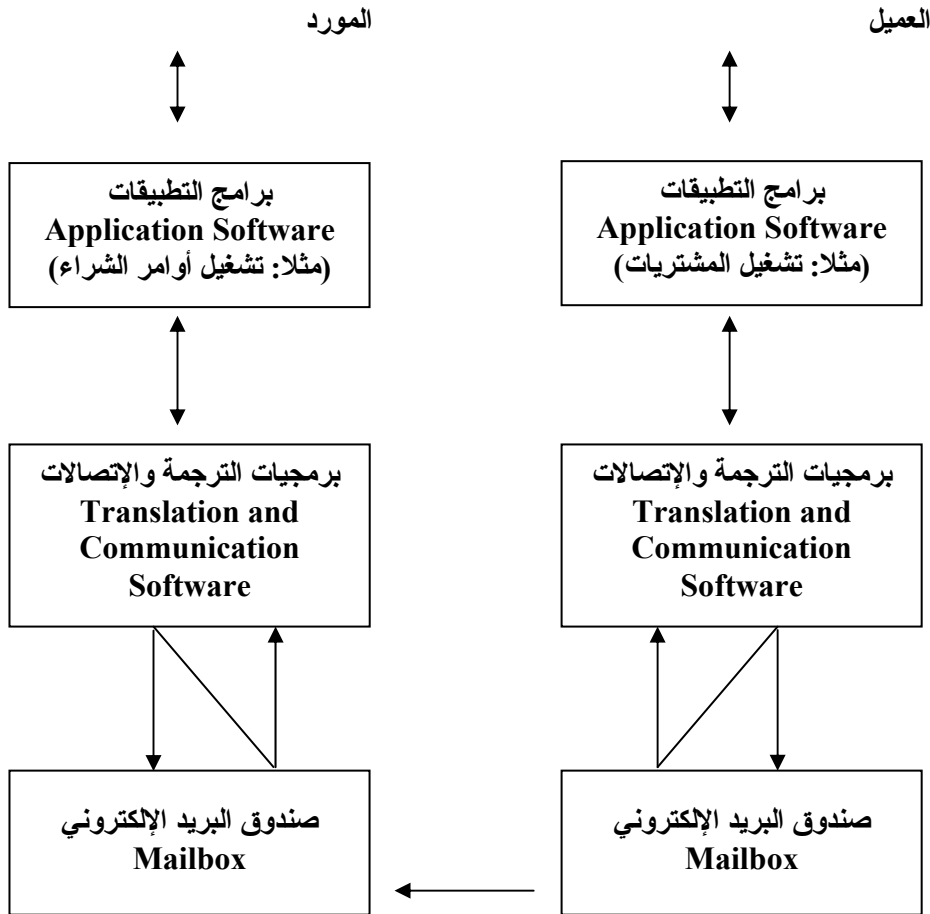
العميل

المورد

برامج التطبيقات
Application Software
(مثلا: تشغيل المشتريات)

برامج التطبيقات
Application Software
(مثلا: تشغيل أوامر الشراء)

برمجيات الترجمة والإتصالات
Translation and Communication Software

برمجيات الترجمة والإتصالات
Translation and Communication Software

صندوق البريد الإلكتروني
Mailbox

صندوق البريد الإلكتروني
Mailbox